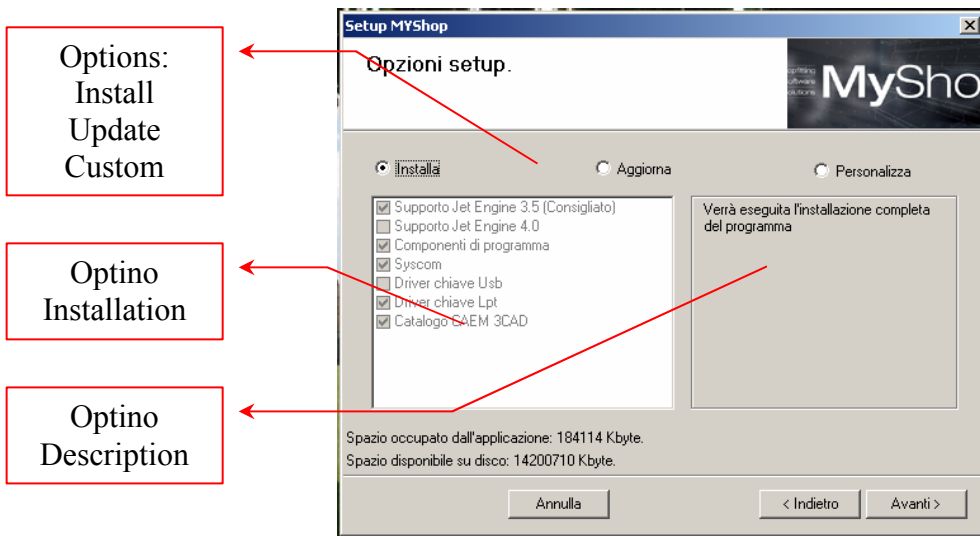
Options:
Install
Update
Custom

Optino
Installation

Optino
Description

Setup MYShop

Opzioni setup.

MySho

Installa

Aggiorna

Personalizza

Supporto Jet Engine 3.5 (Consigliato)
Supporto Jet Engine 4.0
Componenti di programma
Syscom
Driver chiave Usb
Driver chiave Lpt
Catalogo SAEM 3CAD

Verrà eseguita l'installazione completa del programma

Spazio occupato dall'applicazione: 184114 Kbyte.
Spazio disponibile su disco: 14200710 Kbyte.

Annulla

< Indietro

Avanti >